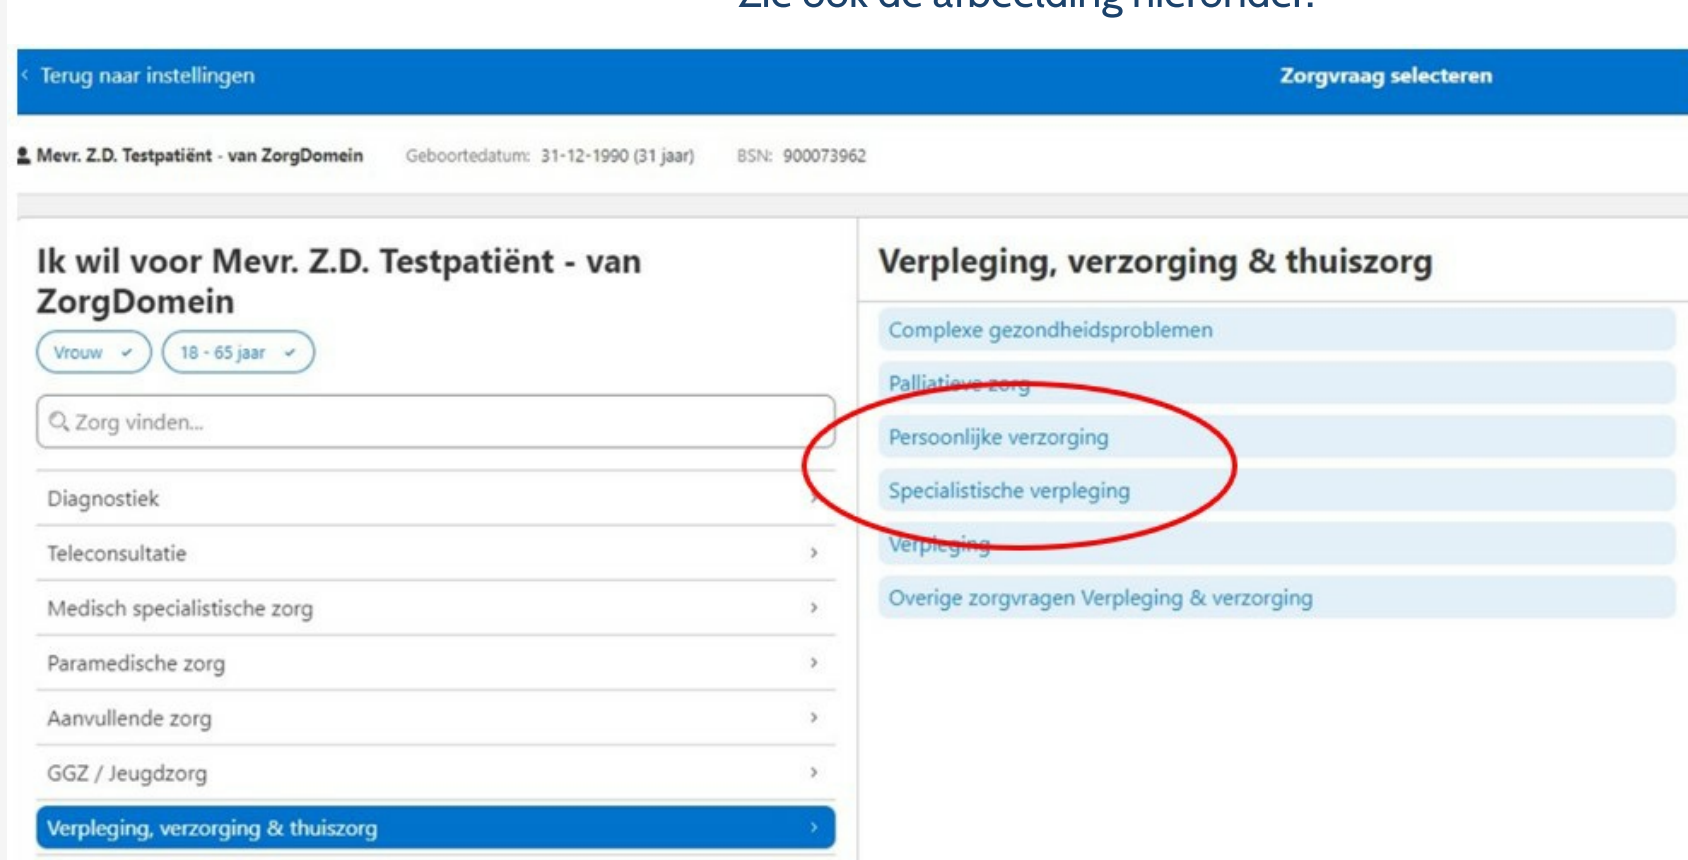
Zie ook de afbeelding hieronder.

‹ Terug naar instellingen

Zorgvraag selecteren

Mevr. Z.D. Testpatiënt - van ZorgDomein Geboortedatum: 31-12-1990 (31 jaar) BSN: 900073962

Ik wil voor Mevr. Z.D. Testpatiënt - van ZorgDomein

Vrouw ✓ 18 - 65 jaar ✓

Zorg vinden...

Diagnostiek ›

Teleconsultatie ›

Medisch specialistische zorg ›

Paramedische zorg ›

Aanvullende zorg ›

GGZ / Jeugdzorg ›

Verpleging, verzorging & thuiszorg ›

Verpleging, verzorging & thuiszorg

Complexe gezondheidsproblemen

Palliatieve zorg

Persoonlijke verzorging

Specialistische verpleging

Verpleging

Overige zorgvragen Verpleging & verzorging